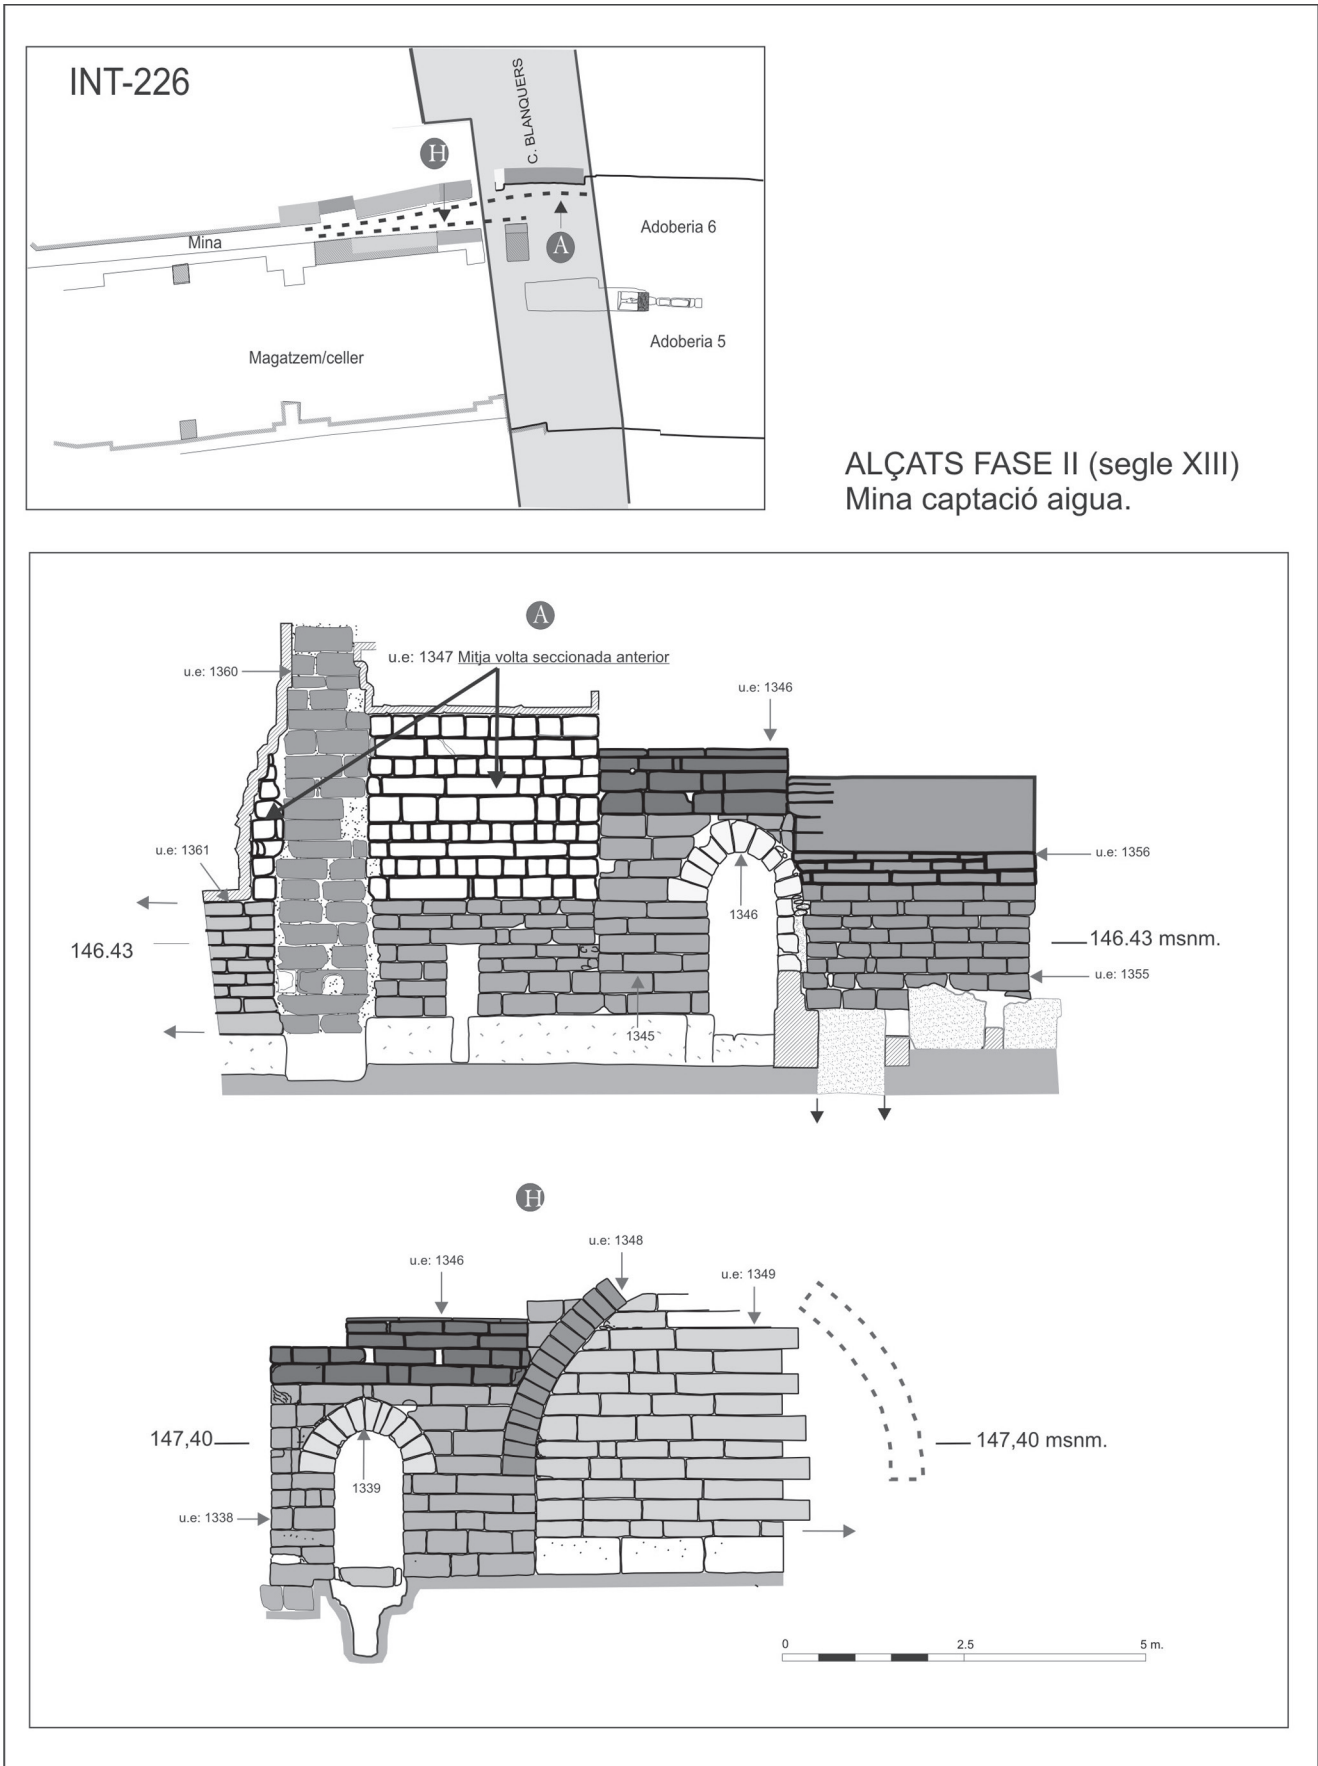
INT-226

C. BLANQUERS

H

Mina

A

Adoberia 6

Adoberia 5

Magatzem/celler

ALÇATS FASE II (segle XIII)
Mina captació aigua.

A

u.e: 1347 Mitja volta seccionada anterior

u.e: 1360

u.e: 1346

u.e: 1361

u.e: 1356

1346

146.43

146.43 msnm.

u.e: 1355

1345

H

u.e: 1348

u.e: 1346

u.e: 1349

147,40

147,40 msnm.

1339

u.e: 1338

0 2.5 5 m.